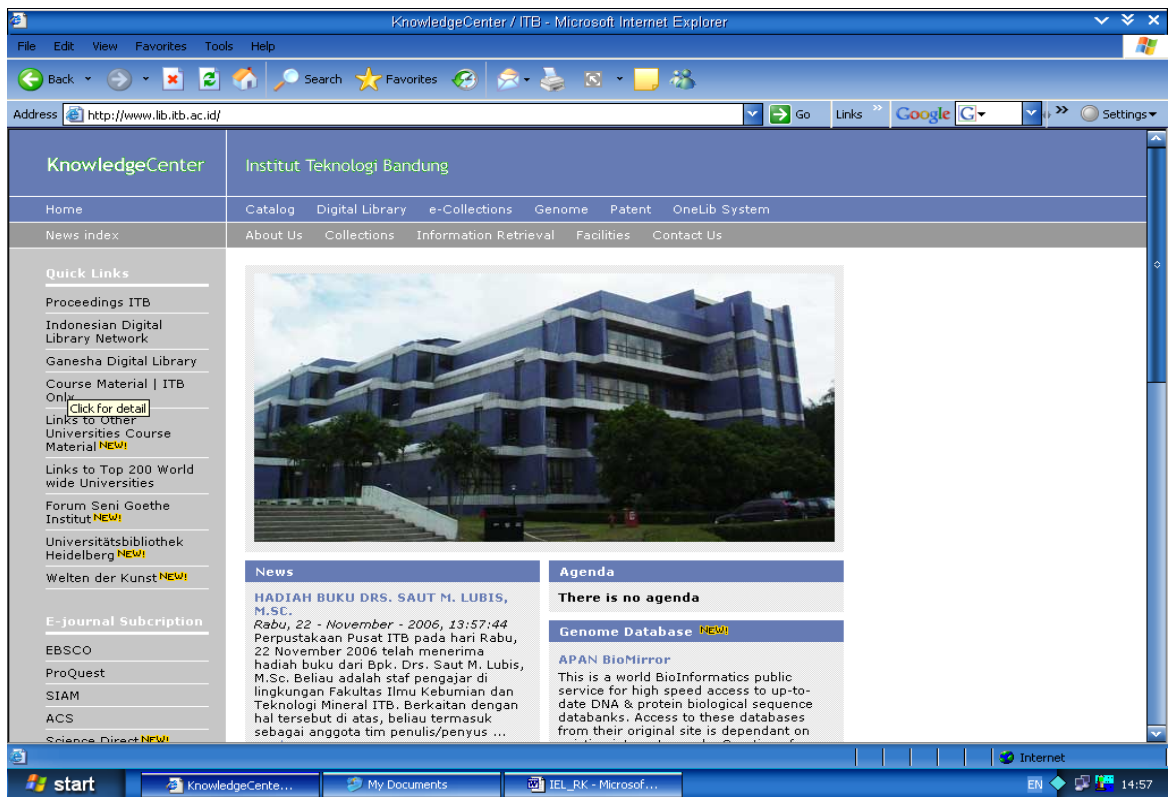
KnowledgeCenter / ITB - Microsoft Internet Explorer

File Edit View Favorites Tools Help

Back Search Favorites

Address http://www.lib.itb.ac.id/ Go Links Google G Settings

KnowledgeCenter

Institut Teknologi Bandung

Home

Catalog Digital Library e-Collections Genome Patent OneLib System

News index

About Us Collections Information Retrieval Facilities Contact Us

Quick Links

Proceedings ITB

Indonesian Digital Library Network

Ganesha Digital Library

Course Material | ITB Only

Click for detail

Links to Other Universities Course Material NEW!

Links to Top 200 World wide Universities

Forum Seni Goethe Institut NEW!

Universitätsbibliothek Heidelberg NEW!

Welten der Kunst NEW!

E-journal Subcription

EBSCO

ProQuest

SIAM

ACS

Science Direct NEW!

News

HADIAH BUKU DRS. SAUT M. LUBIS, M.SC.

Rabu, 22 - November - 2006, 13:57:44

Perpustakaan Pusat ITB pada hari Rabu, 22 November 2006 telah menerima hadiah buku dari Bpk. Drs. Saut M. Lubis, M.Sc. Beliau adalah staf pengajar di lingkungan Fakultas Ilmu Kebumian dan Teknologi Mineral ITB. Berkaitan dengan hal tersebut di atas, beliau termasuk sebagai anggota tim penulis/penyus ...

Agenda

There is no agenda

Genome Database NEW!

APAN BioMirror

This is a world BioInformatics public service for high speed access to up-to-date DNA & protein biological sequence databanks. Access to these databases from their original site is dependant on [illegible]

Internet

start KnowledgeCente... My Documents IEL_RK - Microsof...

EN 14:57